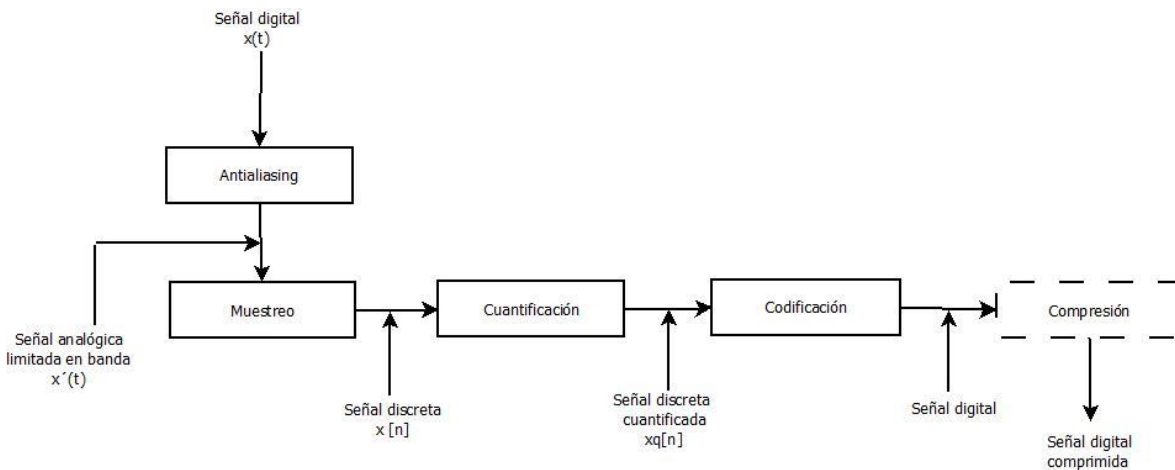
Señal digital
x(t)

Antialiasing

Señal analógica limitada en banda
x´(t)

Muestreo

Cuantificación

Codificación

Compresión

Señal discreta
x [n]

Señal discreta cuantificada
xq[n]

Señal digital

Señal digital comprimida